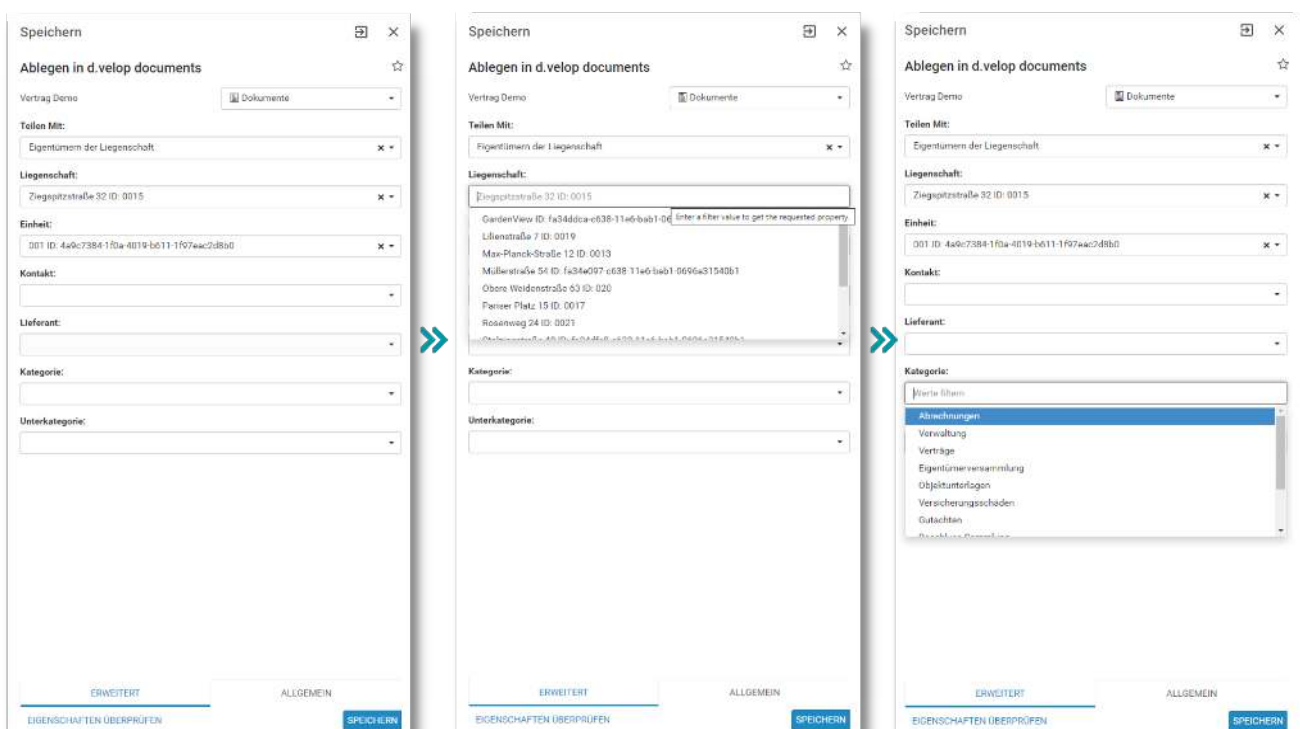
Speichern

Ablegen in d.velop documents

Vertrag Demo
Dokumente

Teilen Mit:
Eigentümern der Liegenschaft

Liegenschaft:
Ziegspitzstraße 32 ID: 0015

Einheit:
001 ID: 4a9c7384-1f0a-4019-b611-1f97eac2d8b0

Kontakt:

Lieferant:

Kategorie:

Unterkategorie:

ERWEITERT
ALLGEMEIN
EIGENSCHAFTEN ÜBERPRÜFEN
SPEICHERN

Speichern

Ablegen in d.velop documents

Vertrag Demo
Dokumente

Teilen Mit:
Eigentümern der Liegenschaft

Liegenschaft:
Ziegspitzstraße 32 ID: 0015
GardenView ID: fa34ddca-c638-11e6-bab1-06
Enter a filter value to get the requested property
Lilienstraße 7 ID: 0019
Max-Planck-Straße 12 ID: 0013
Müllerstraße 54 ID: fa34e097-c638-11e6-bab1-0696a31540b1
Obere Weidenstraße 63 ID: 020
Pariser Platz 15 ID: 0017
Rosenweg 24 ID: 0021
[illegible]

Kategorie:

Unterkategorie:

ERWEITERT
ALLGEMEIN
EIGENSCHAFTEN ÜBERPRÜFEN
SPEICHERN

Speichern

Ablegen in d.velop documents

Vertrag Demo
Dokumente

Teilen Mit:
Eigentümern der Liegenschaft

Liegenschaft:
Ziegspitzstraße 32 ID: 0015

Einheit:
001 ID: 4a9c7384-1f0a-4019-b611-1f97eac2d8b0

Kontakt:

Lieferant:

Kategorie:
Werte filtern
Abrechnungen
Verwaltung
Verträge
Eigentümerversammlung
Objektunterlagen
Versicherungsschäden
Gutachten
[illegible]

ERWEITERT
ALLGEMEIN
EIGENSCHAFTEN ÜBERPRÜFEN
SPEICHERN